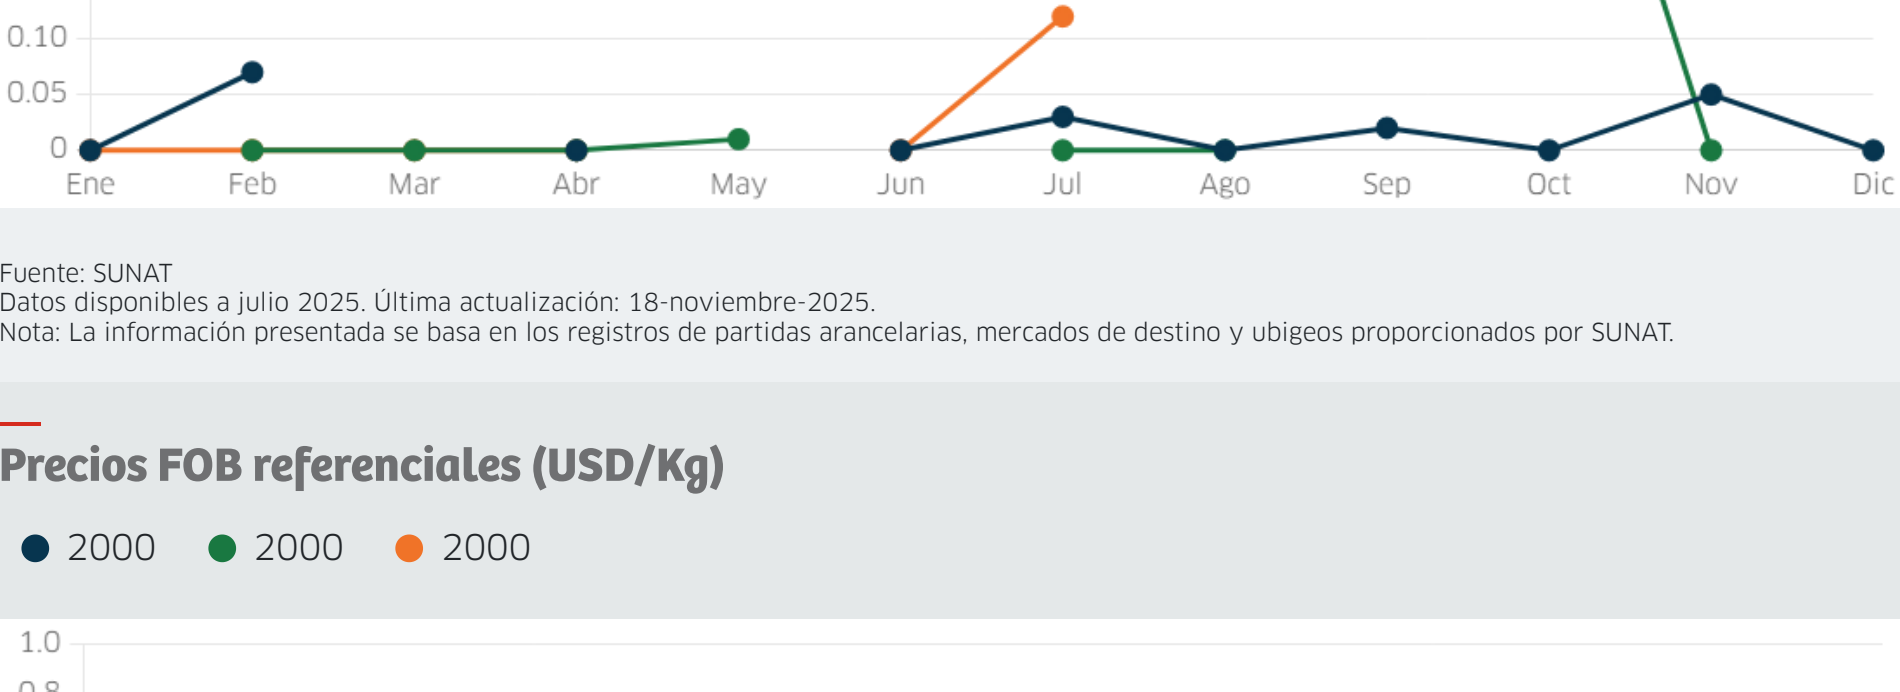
0.10
0.05
0
Ene Feb Mar Abr May Jun Jul Ago Sep Oct Nov Dic

Fuente: SUNAT
Datos disponibles a julio 2025. Última actualización: 18-noviembre-2025.
Nota: La información presentada se basa en los registros de partidas arancelarias, mercados de destino y ubigeos proporcionados por SUNAT.

Precios FOB referenciales (USD/Kg)

2000 2000 2000

1.0
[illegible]